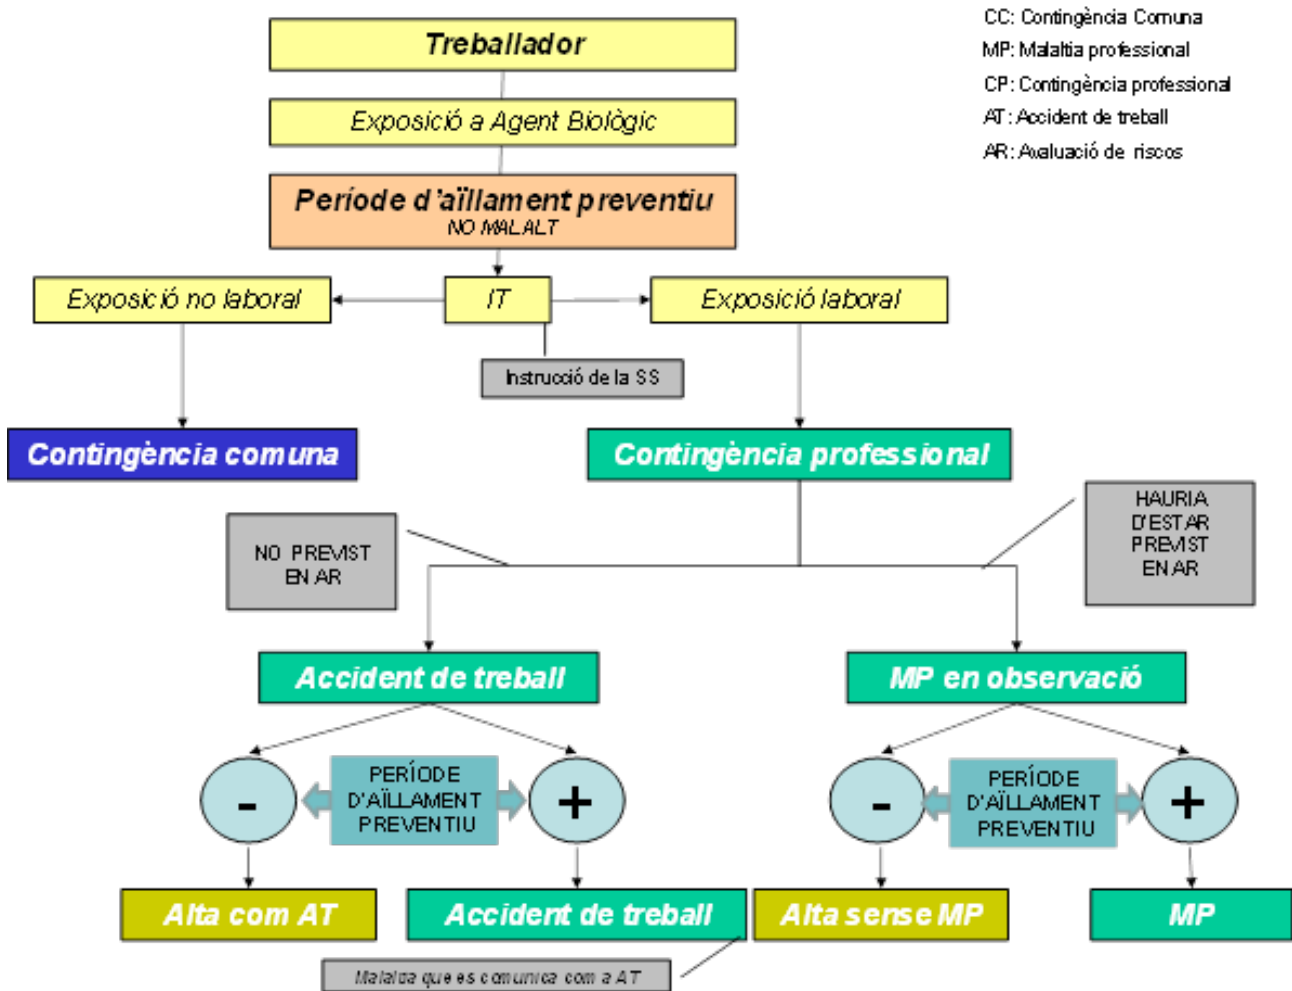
CC: Contingència Comuna
MP: Malaltia professional
CP: Contingència professional
AT: Accident de treball
AR: Avaluació de riscos

Treballador

Exposició a Agent Biològic

Període d'aïllament preventiu
NO MALALT

Exposició no laboral

IT

Exposició laboral

Instrucció de la SS

Contingència comuna

Contingència professional

NO PREVIST EN AR

HAURIA D'ESTAR PREVIST EN AR

Accident de treball

MP en observació

-

PERÍODE D'AÏLLAMENT PREVENTIU

+

-

PERÍODE D'AÏLLAMENT PREVENTIU

+

Alta com AT

Accident de treball

Alta sense MP

MP

Malaltia que es comunica com a AT